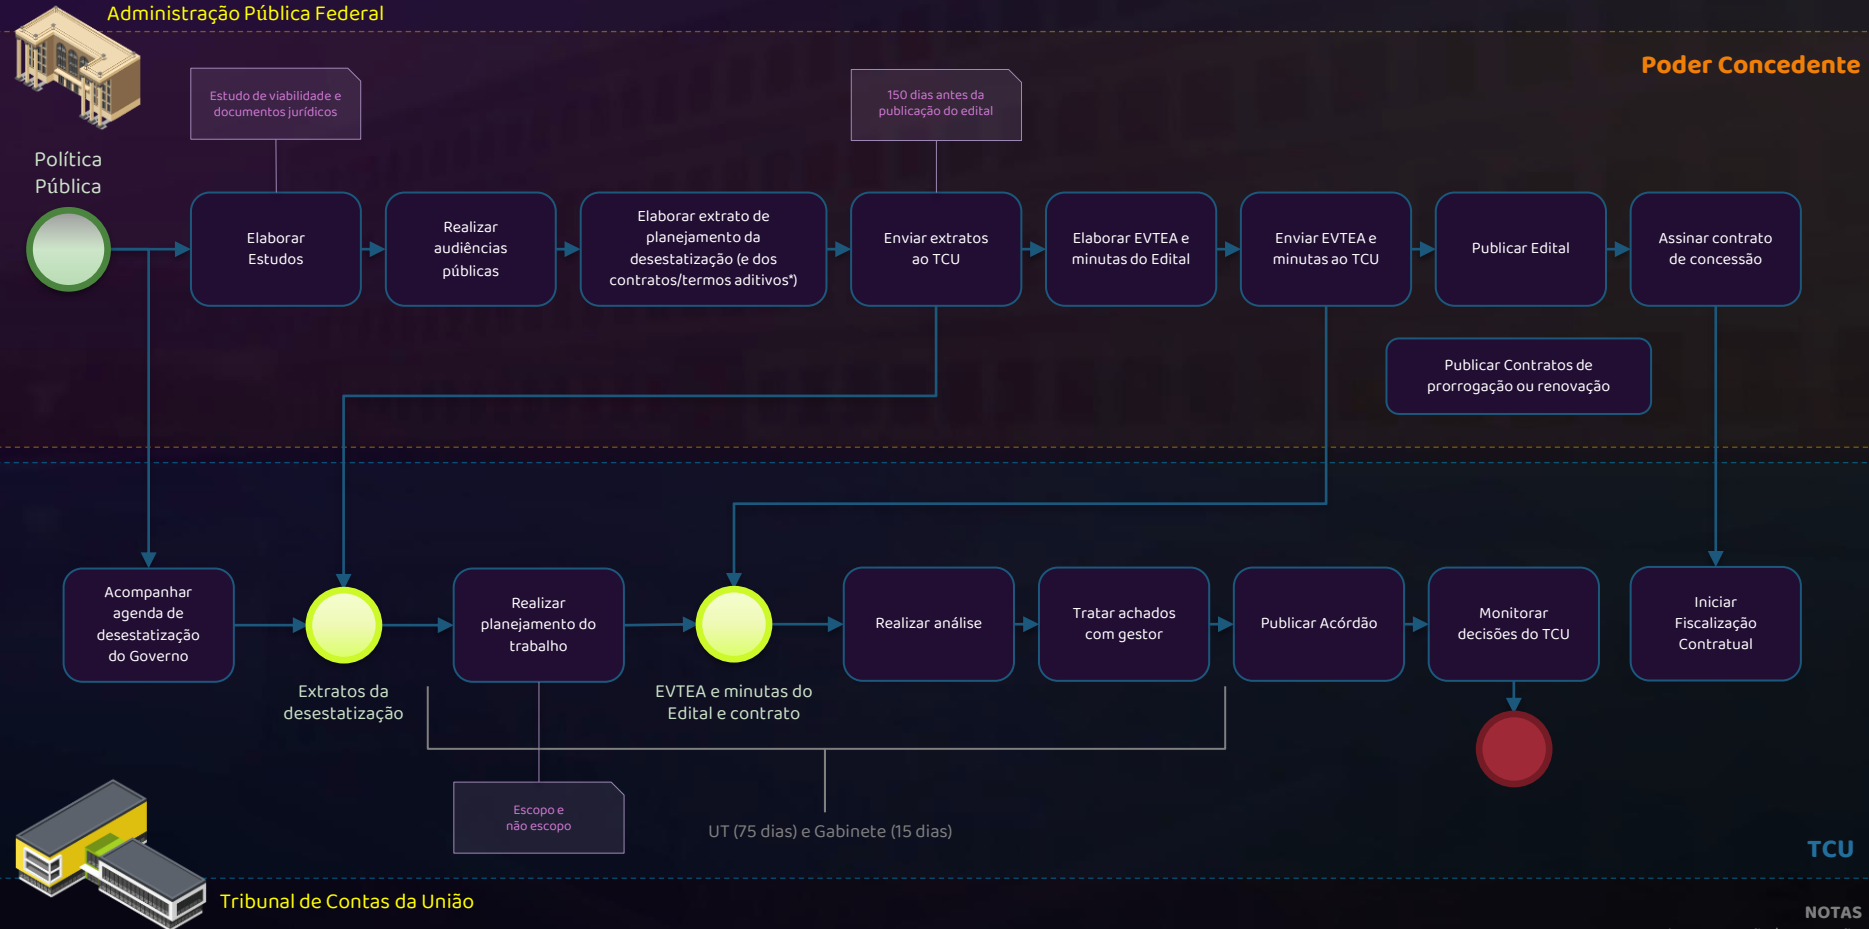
Administração Pública Federal

Poder Concedente

Política Pública

Estudo de viabilidade e documentos jurídicos

150 dias antes da publicação do edital

Elaborar Estudos

Realizar audiências públicas

Elaborar extrato de planejamento da desestatização (e dos contratos/termos aditivos*)

Enviar extratos ao TCU

Elaborar EVTEA e minutas do Edital

Enviar EVTEA e minutas ao TCU

Publicar Edital

Assinar contrato de concessão

Publicar Contratos de prorrogação ou renovação

Acompanhar agenda de desestatização do Governo

Extratos da desestatização

Realizar planejamento do trabalho

EVTEA e minutas do Edital e contrato

Realizar análise

Tratar achados com gestor

Publicar Acórdão

Monitorar decisões do TCU

Iniciar Fiscalização Contratual

Escopo e não escopo

UT (75 dias) e Gabinete (15 dias)

TCU

Tribunal de Contas da União

NOTAS